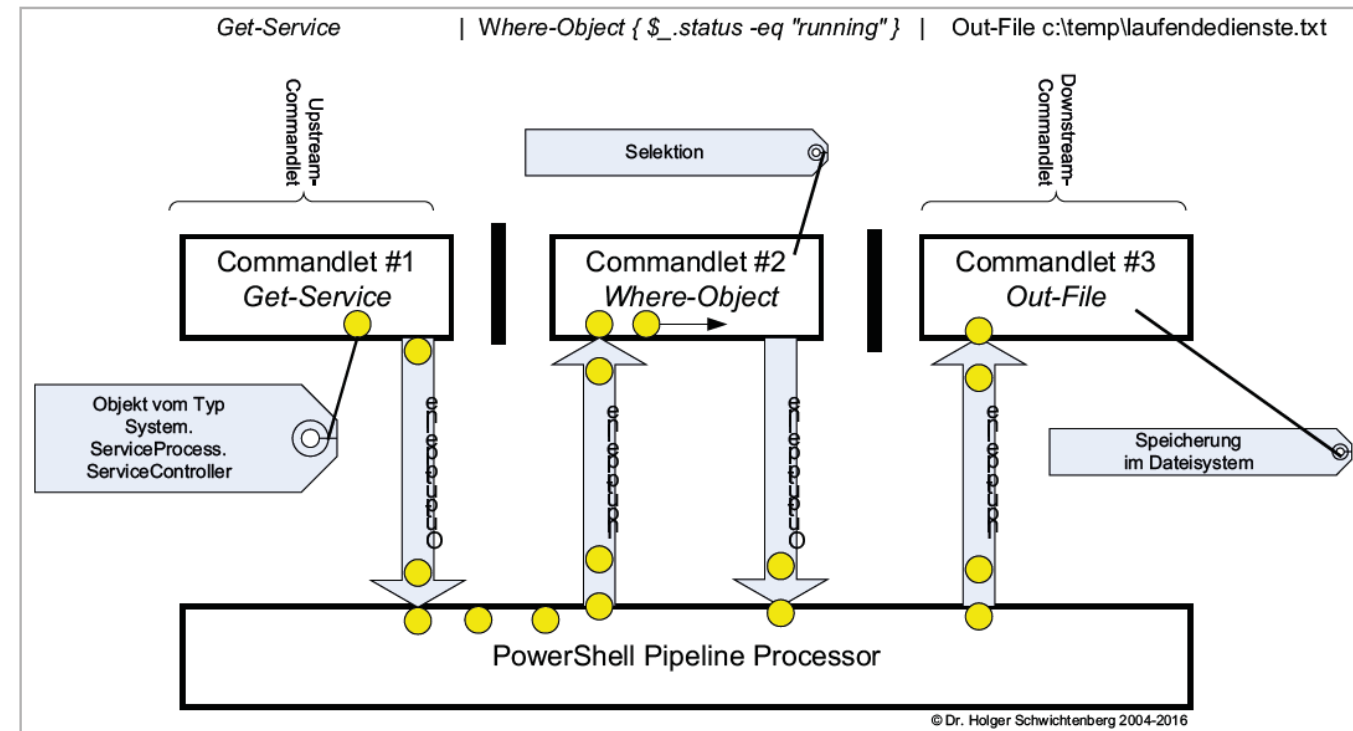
Get-Service | Where-Object { $_.status -eq "running" } | Out-File c:\temp\laufendedienste.txt

Upstream-Commandlet

Selektion

Downstream-Commandlet

Commandlet #1
Get-Service

Commandlet #2
Where-Object

Commandlet #3
Out-File

Objekt vom Typ System. ServiceProcess. ServiceController

Objekt vom Typ ServiceController

Speicherung im Dateisystem

Ordnung

Ordnung

Ordnung

Ordnung

PowerShell Pipeline Processor

© Dr. Holger Schwichtenberg 2004-2016